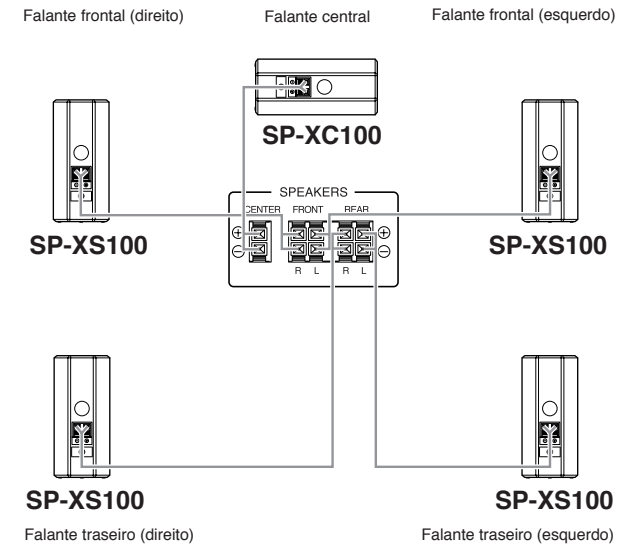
Falante frontal (direito)

Falante central

Falante frontal (esquerdo)

SP-XC100

SPEAKERS

CENTER FRONT REAR

R L R L

$\oplus$ $\ominus$

$\oplus$ $\ominus$

SP-XS100

SP-XS100

SP-XS100

SP-XS100

Falante traseiro (direito)

Falante traseiro (esquerdo)